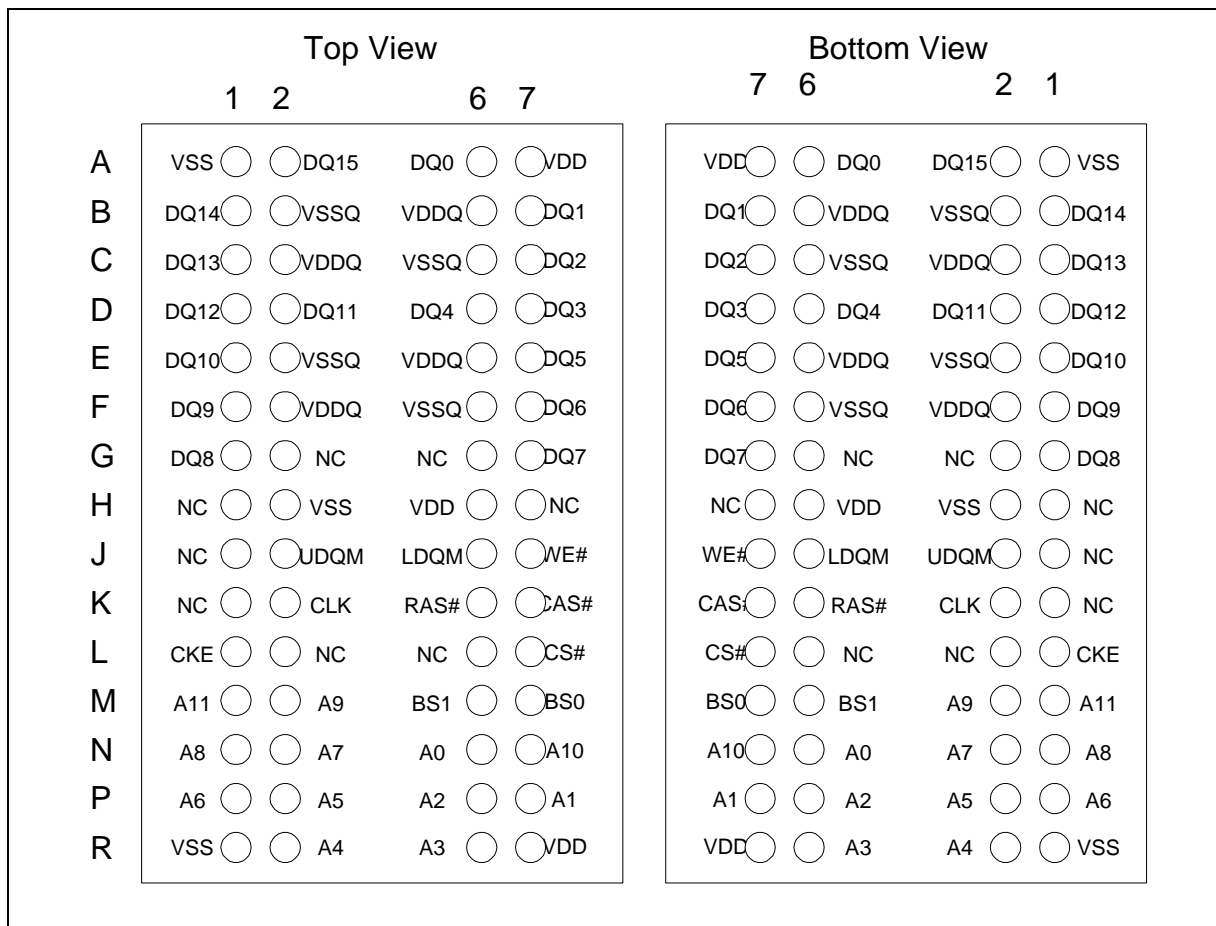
Top View

| | 1 | 2 | 6 | 7 |
|---|---|---|---|---|
| A | VSS | DQ15 | DQ0 | VDD |
| B | DQ14 | VSSQ | VDDQ | DQ1 |
| C | DQ13 | VDDQ | VSSQ | DQ2 |
| D | DQ12 | DQ11 | DQ4 | DQ3 |
| E | DQ10 | VSSQ | VDDQ | DQ5 |
| F | DQ9 | VDDQ | VSSQ | DQ6 |
| G | DQ8 | NC | NC | DQ7 |
| H | NC | VSS | VDD | NC |
| J | NC | UDQM | LDQM | WE# |
| K | NC | CLK | RAS# | CAS# |
| L | CKE | NC | NC | CS# |
| M | A11 | A9 | BS1 | BS0 |
| N | A8 | A7 | A0 | A10 |
| P | A6 | A5 | A2 | A1 |
| R | VSS | A4 | A3 | VDD |

Bottom View

| 7 | 6 | 2 | 1 |
|---|---|---|---|
| VDD | DQ0 | DQ15 | VSS |
| DQ1 | VDDQ | VSSQ | DQ14 |
| DQ2 | VSSQ | VDDQ | DQ13 |
| DQ3 | DQ4 | DQ11 | DQ12 |
| DQ5 | VDDQ | VSSQ | DQ10 |
| DQ6 | VSSQ | VDDQ | DQ9 |
| DQ7 | NC | NC | DQ8 |
| NC | VDD | VSS | NC |
| WE# | LDQM | UDQM | NC |
| CAS# | RAS# | CLK | NC |
| CS# | NC | NC | CKE |
| BS0 | BS1 | A9 | A11 |
| A10 | A0 | A7 | A8 |
| A1 | A2 | A5 | A6 |
| VDD | A3 | A4 | VSS |